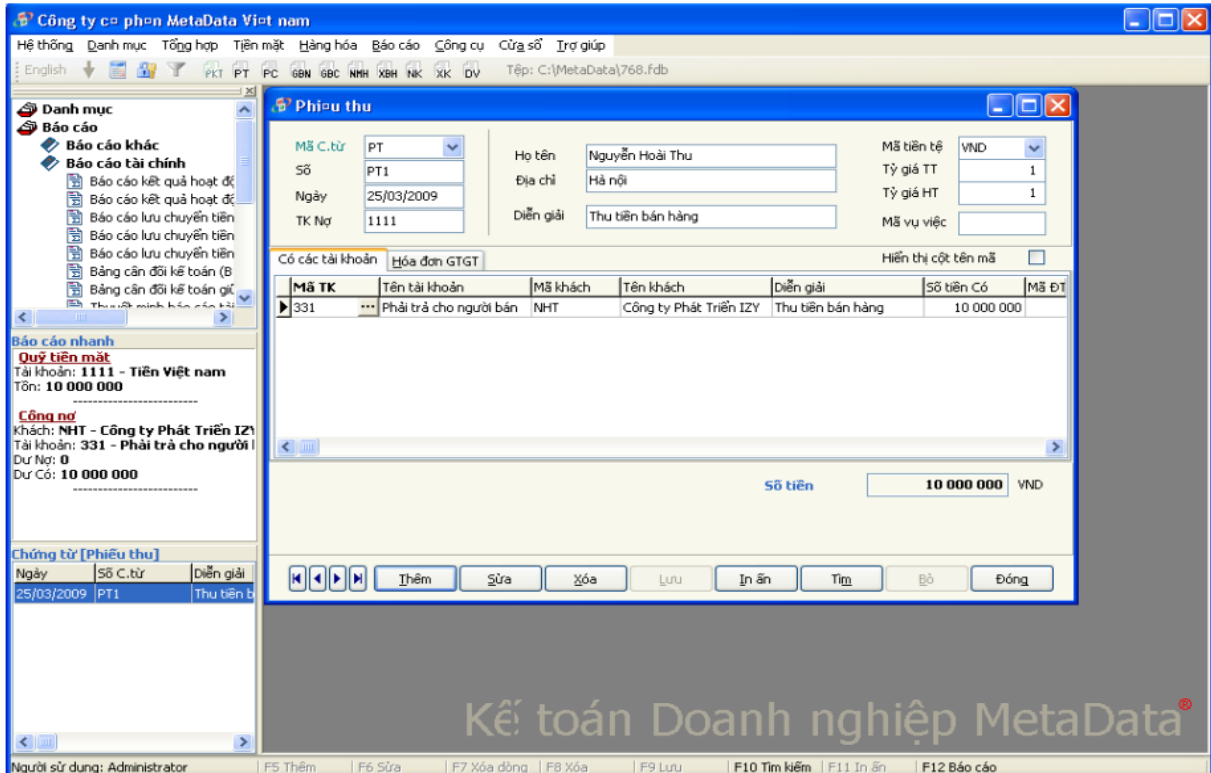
Công ty cơ phơn MetaData Viơt nam

Hệ thống Danh mục Tổng hợp Tiền mặt Hàng hóa Báo cáo Công cụ Cửa sổ Trợ giúp

English PKT PT PC GBN GBC NMH XBH NK XK DV Tệp: C:\MetaData\768.fdb

Danh mục
Báo cáo
Báo cáo khác
Báo cáo tài chính
Báo cáo kết quả hoạt độ
Báo cáo kết quả hoạt độ
Báo cáo lưu chuyển tiền
Báo cáo lưu chuyển tiền
Báo cáo lưu chuyển tiền
Bảng cân đối kế toán (B
Bảng cân đối kế toán giữ
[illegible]

Báo cáo nhanh
Quỹ tiền mặt
Tài khoản: 1111 - Tiền Việt nam
Tồn: 10 000 000
--------------------------
Công nợ
Khách: NHT - Công ty Phát Triển IZY
Tài khoản: 331 - Phải trả cho người l
Dư Nợ: 0
Dư Có: 10 000 000
--------------------------

Chứng từ [Phiếu thu]

| Ngày | Số C.từ | Diễn giải |
|---|---|---|
| 25/03/2009 | PT1 | Thu tiền b |

Phiơu thu

Mã C.từ PT
Số PT1
Ngày 25/03/2009
TK Nợ 1111
Họ tên Nguyễn Hoài Thu
Địa chỉ Hà nội
Diễn giải Thu tiền bán hàng
Mã tiền tệ VND
Tỷ giá TT 1
Tỷ giá HT 1
Mã vụ việc

Có các tài khoản | Hóa đơn GTGT
Hiển thị cột tên mã

| Mã TK | Tên tài khoản | Mã khách | Tên khách | Diễn giải | Số tiền Có | Mã ĐT |
|---|---|---|---|---|---|---|
| 331 | Phải trả cho người bán | NHT | Công ty Phát Triển IZY | Thu tiền bán hàng | 10 000 000 | |

Số tiền 10 000 000 VND

Thêm Sửa Xóa Lưu In ấn Tìm Bỏ Đóng

Kế toán Doanh nghiệp MetaData®

Người sử dụng: Administrator | F5 Thêm | F6 Sửa | F7 Xóa dòng | F8 Xóa | F9 Lưu | F10 Tìm kiếm | F11 In ấn | F12 Báo cáo